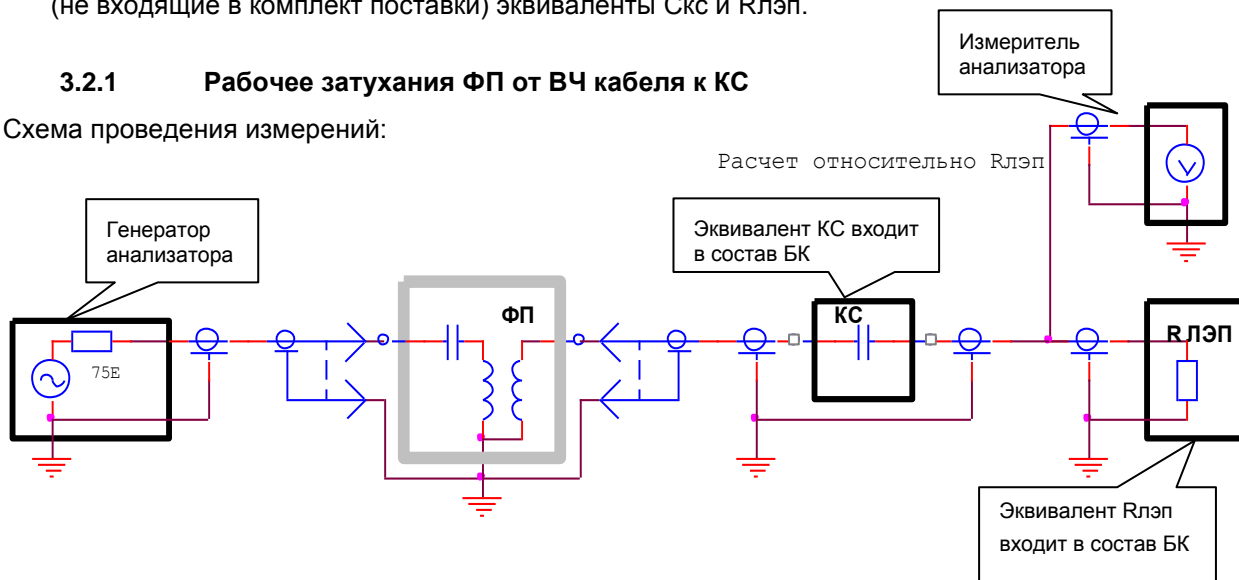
(не входящие в комплект поставки) эквиваленты Скс и Rлэп.

3.2.1 Рабочее затухания ФП от ВЧ кабеля к КС

Схема проведения измерений:

Измеритель анализатора

Расчет относительно Rлэп

Генератор анализатора

Эквивалент КС входит в состав БК

75E

ФП

КС

R ЛЭП

Эквивалент Rлэп входит в состав БК